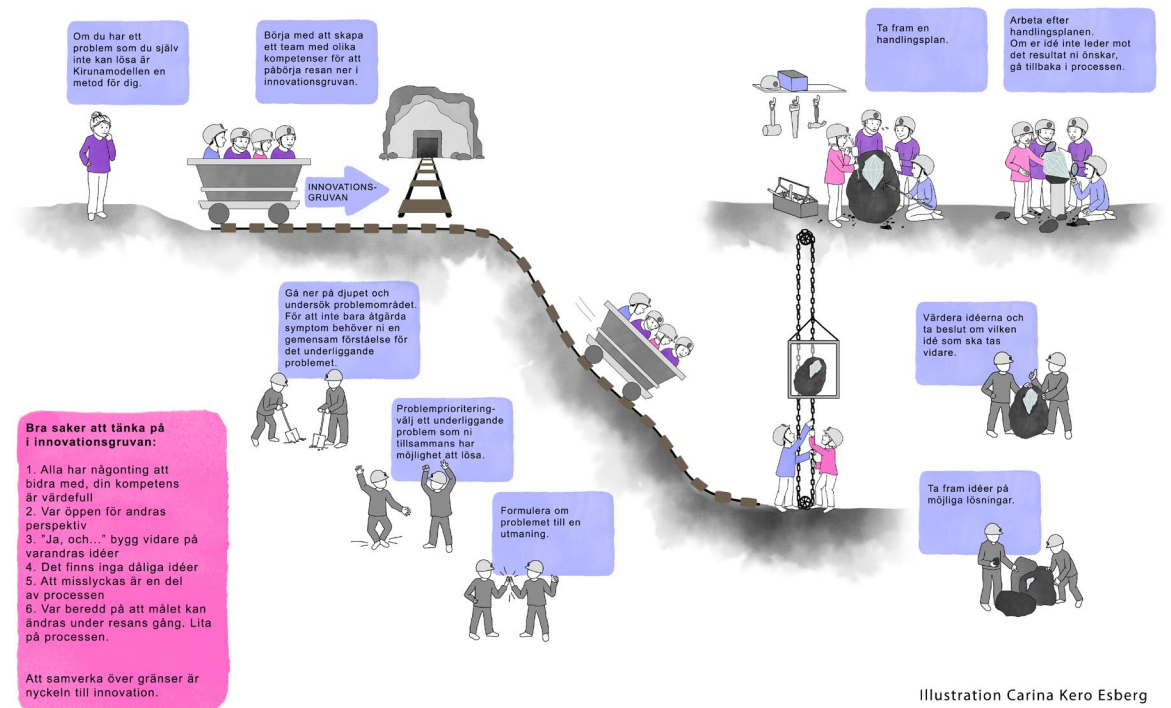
Om du har ett problem som du själv inte kan lösa är Kirunamodellen en metod för dig.

Börja med att skapa ett team med olika kompetenser för att påbörja resan ner i innovationsgruvan.

INNOVATIONS-GRUVAN

Ta fram en handlingsplan.

Arbeta efter handlingsplanen. Om er idé inte leder mot det resultat ni önskar, gå tillbaka i processen.

Gå ner på djupet och undersök problemområdet. För att inte bara åtgärda symptom behöver ni en gemensam förståelse för det underliggande problemet.

Värdera idéerna och ta beslut om vilken idé som ska tas vidare.

Bra saker att tänka på i innovationsgruvan:

1. Alla har någonting att bidra med, din kompetens är värdefull
2. Var öppen för andras perspektiv
3. "Ja, och..." bygg vidare på varandras idéer
4. Det finns inga dåliga idéer
5. Att misslyckas är en del av processen
6. Var beredd på att målet kan ändras under resans gång. Lita på processen.

Att samverka över gränser är nyckeln till innovation.

Problemprioritering- välj ett underliggande problem som ni tillsammans har möjlighet att lösa.

Formulera om problemet till en utmaning.

Ta fram idéer på möjliga lösningar.

Illustration Carina Kero Esberg